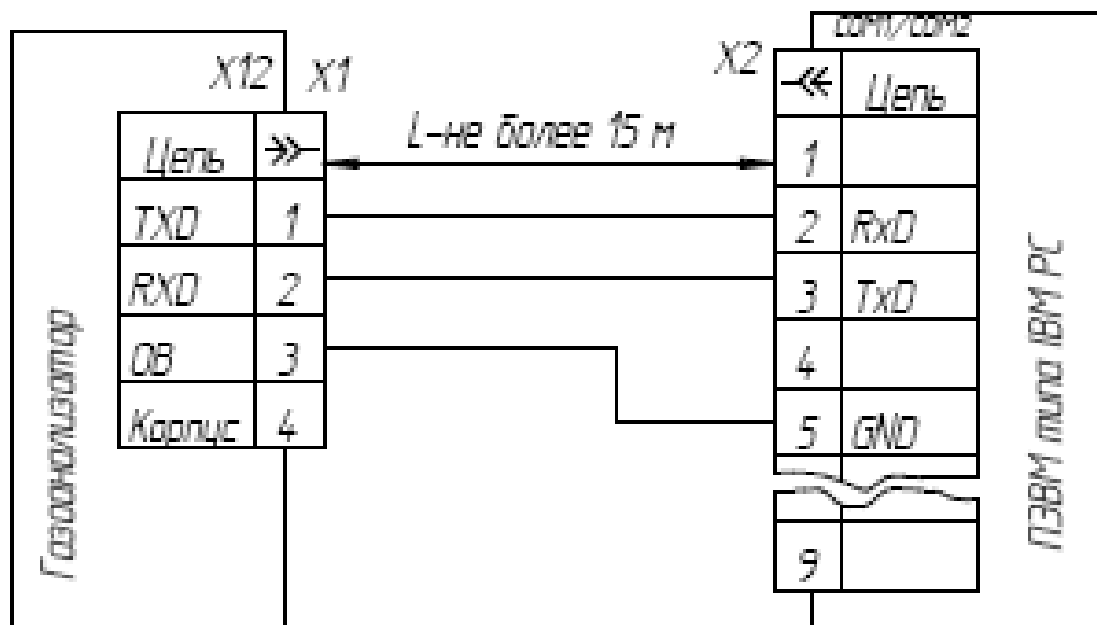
COM1/COM2

X12 X1

X2

Цепь

Цепь

L–не более 15 м

| Цепь | » |
|---|---|
| TXD | 1 |
| RXD | 2 |
| 0В | 3 |
| Корпус | 4 |

| « | Цепь |
|---|---|
| 1 | |
| 2 | RxD |
| 3 | TxD |
| 4 | |
| 5 | GND |
| 9 | |

Газоанализатор

ПЭВМ типа IBM PC